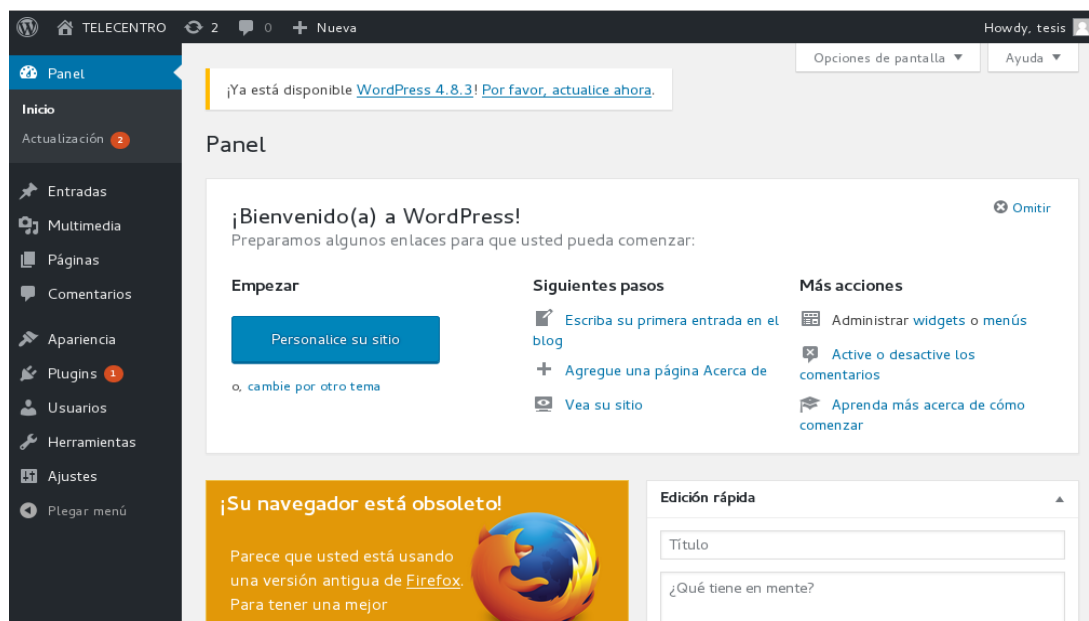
TELECENTRO 2 0 + Nueva

Howdy, tesis

Panel

Inicio

Actualización 2

Entradas

Multimedia

Páginas

Comentarios

Apariencia

Plugins 1

Usuarios

Herramientas

Ajustes

Plegar menú

Opciones de pantalla ▼

Ayuda ▼

¡Ya está disponible WordPress 4.8.3! Por favor, actualice ahora.

Panel

¡Bienvenido(a) a WordPress!

Omitir

Preparamos algunos enlaces para que usted pueda comenzar:

Empezar

Personalice su sitio

o, cambie por otro tema

Siguientes pasos

Escriba su primera entrada en el blog

Agregue una página Acerca de

Vea su sitio

Más acciones

Administrar widgets o menús

Active o desactive los comentarios

Aprenda más acerca de cómo comenzar

¡Su navegador está obsoleto!

Parece que usted está usando una versión antigua de Firefox. Para tener una mejor

Edición rápida

Título

¿Qué tiene en mente?